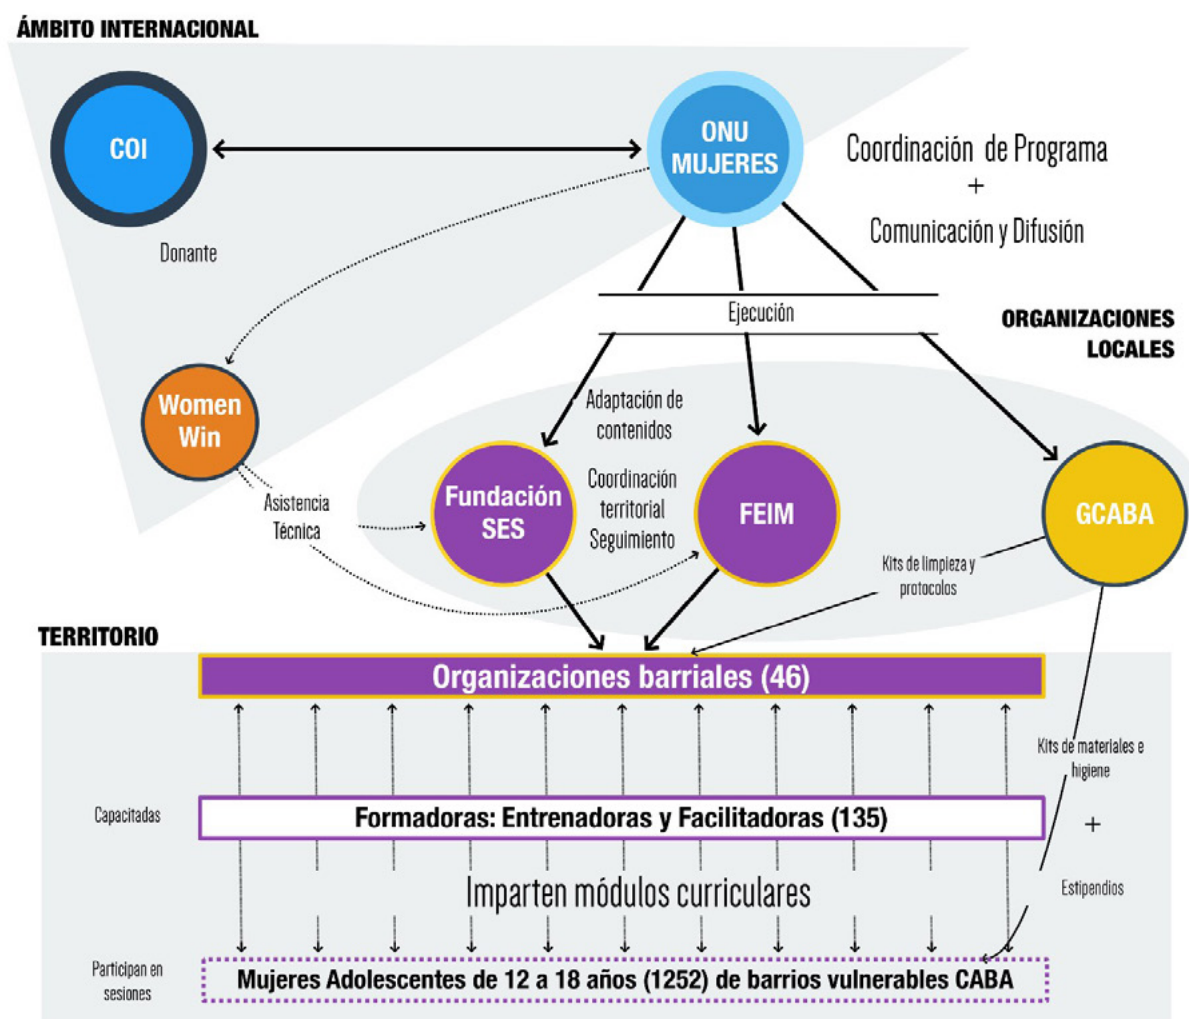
ÁMBITO INTERNACIONAL

COI

Donante

ONU MUJERES

Coordinación de Programa
+
Comunicación y Difusión

Ejecución

ORGANIZACIONES LOCALES

Women Win

Asistencia Técnica

Adaptación de contenidos

Coordinación territorial Seguimiento

Fundación SES

FEIM

GCABA

Kits de limpieza y protocolos

TERRITORIO

Organizaciones barriales (46)

Kits de materiales e higiene
+
Estipendios

Capacitadas

Formadoras: Entrenadoras y Facilitadoras (135)

Imparten módulos curriculares

Participan en sesiones

Mujeres Adolescentes de 12 a 18 años (1252) de barrios vulnerables CABA